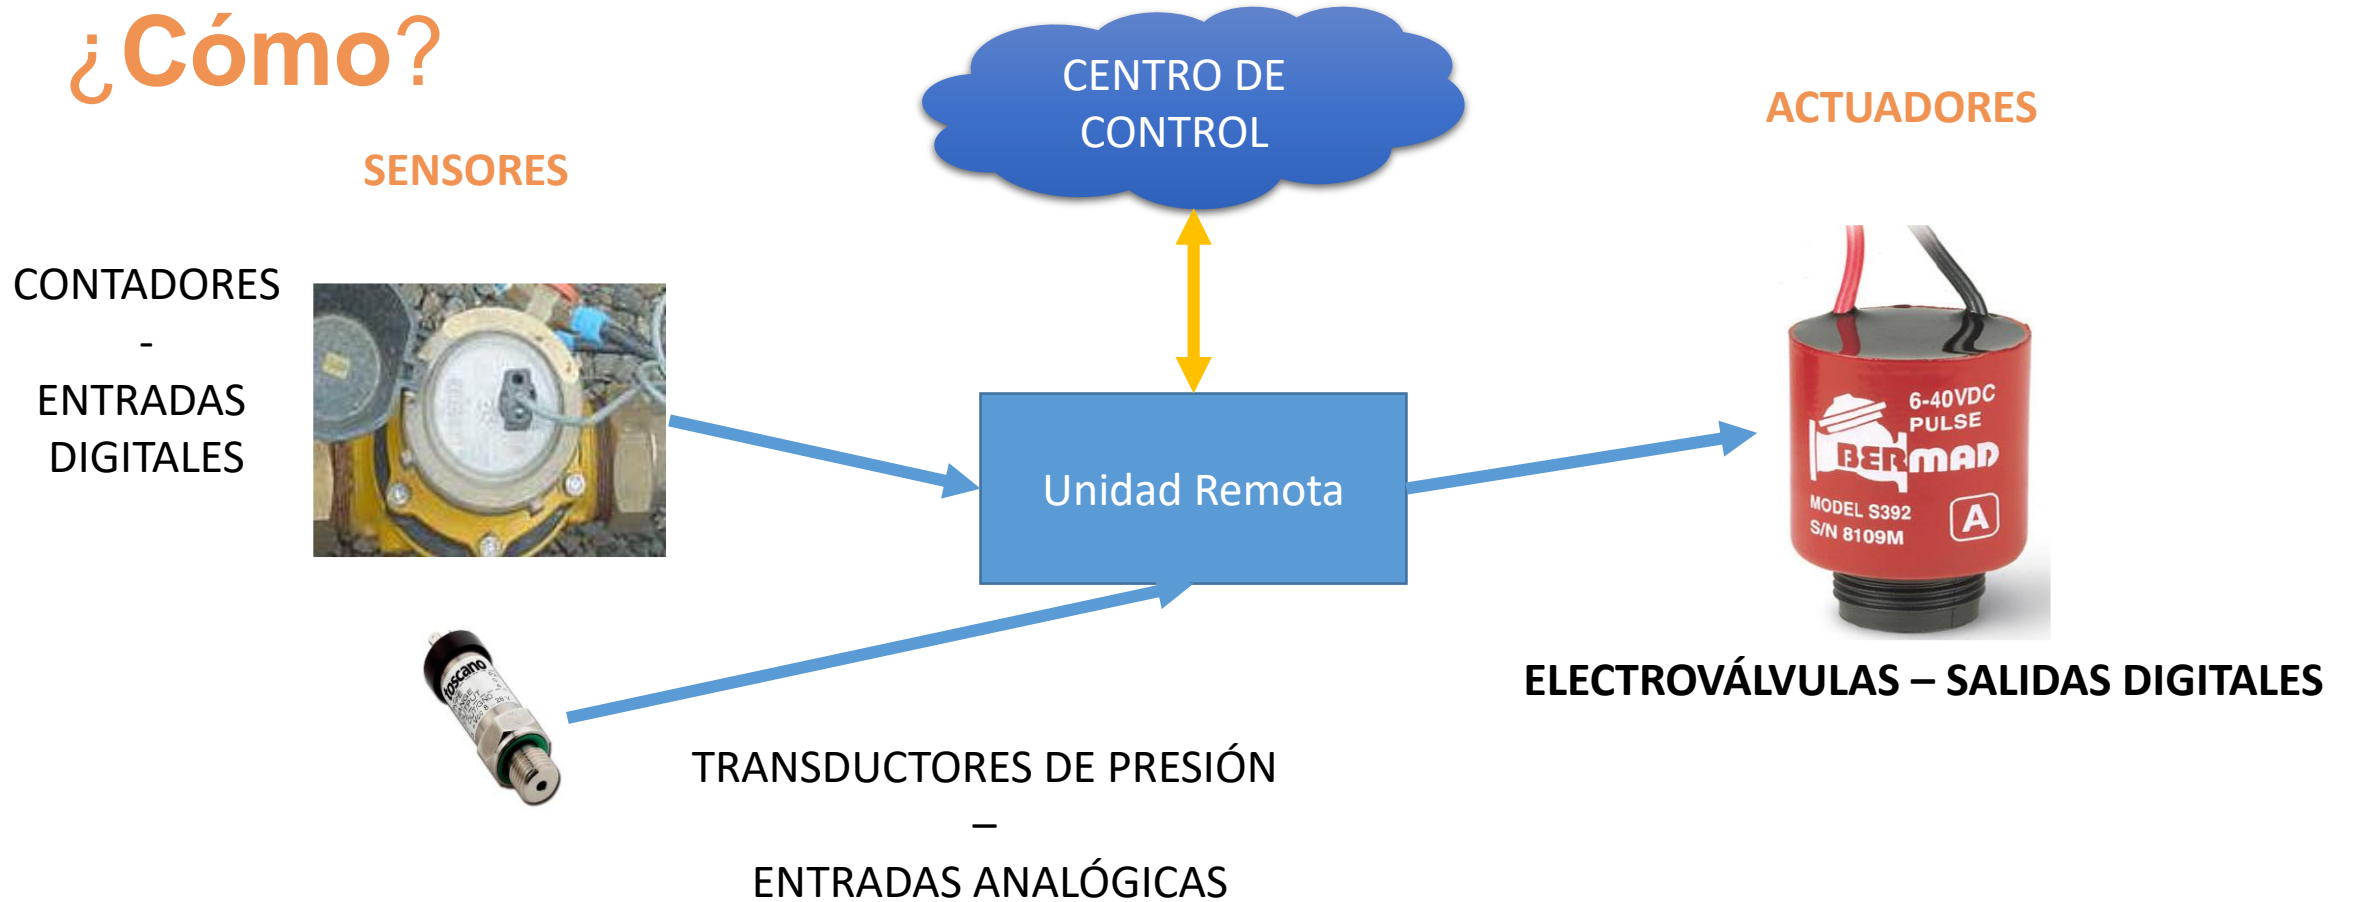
¿Cómo?

CENTRO DE CONTROL

SENSORES

ACTUADORES

CONTADORES
-
ENTRADAS DIGITALES

Unidad Remota

6-40VDC
PULSE
BERMAD
MODEL S392
S/N 8109M
A

ELECTROVÁLVULAS – SALIDAS DIGITALES

toscano

TRANSDUCTORES DE PRESIÓN
–
ENTRADAS ANALÓGICAS